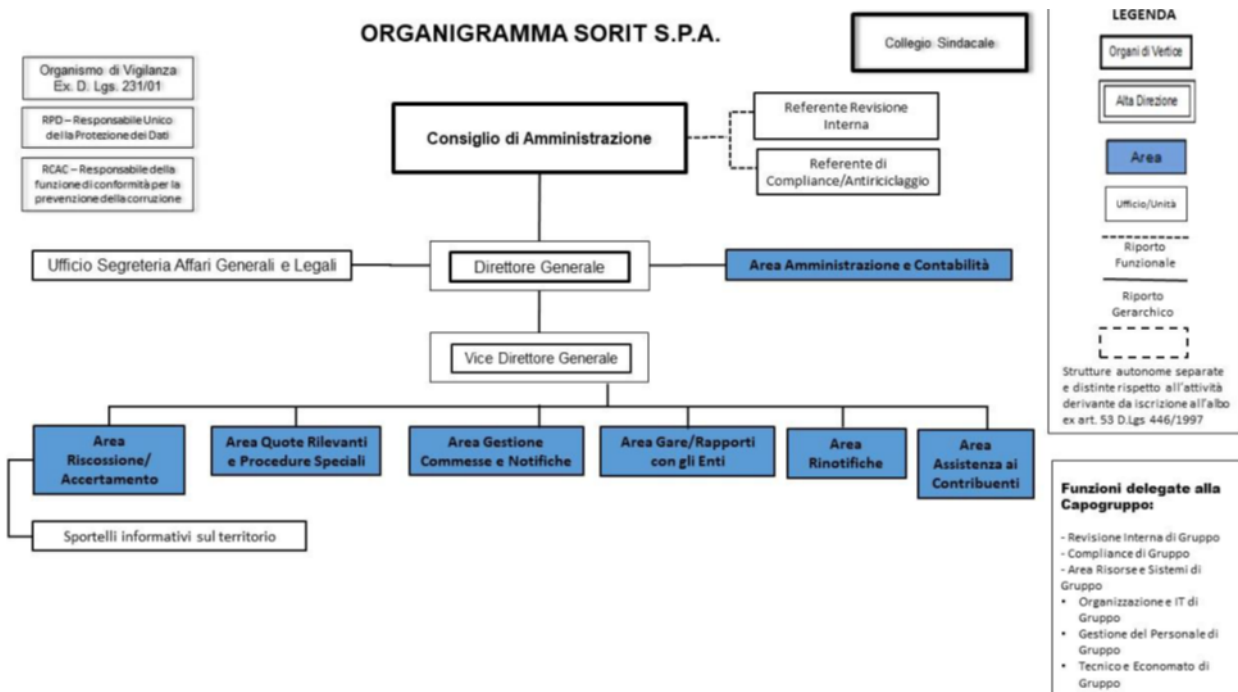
ORGANIGRAMMA SORIT S.P.A.

Collegio Sindacale

Organismo di Vigilanza Ex. D. Lgs. 231/01

RPD – Responsabile Unico della Protezione dei Dati

RCAC – Responsabile della funzione di conformità per la prevenzione della corruzione

Consiglio di Amministrazione

Referente Revisione Interna

Referente di Compliance/Antiriciclaggio

Ufficio Segreteria Affari Generali e Legali

Direttore Generale

Area Amministrazione e Contabilità

Vice Direttore Generale

Area Riscossione/ Accertamento

Area Quote Rilevanti e Procedure Speciali

Area Gestione Commesse e Notifiche

Area Gare/Rapporti con gli Enti

Area Rinotifiche

Area Assistenza ai Contribuenti

Sportelli informativi sul territorio

LEGENDA

Organi di Vertice

Alta Direzione

Area

Ufficio/Unità

Riporto Funzionale

Riporto Gerarchico

Strutture autonome separate e distinte rispetto all'attività derivante da iscrizione all'albo ex art. 53 D.Lgs 446/1997

Funzioni delegate alla Capogruppo:

- Revisione Interna di Gruppo
- Compliance di Gruppo
- Area Risorse e Sistemi di Gruppo
• Organizzazione e IT di Gruppo
• Gestione del Personale di Gruppo
• Tecnico e Economato di Gruppo